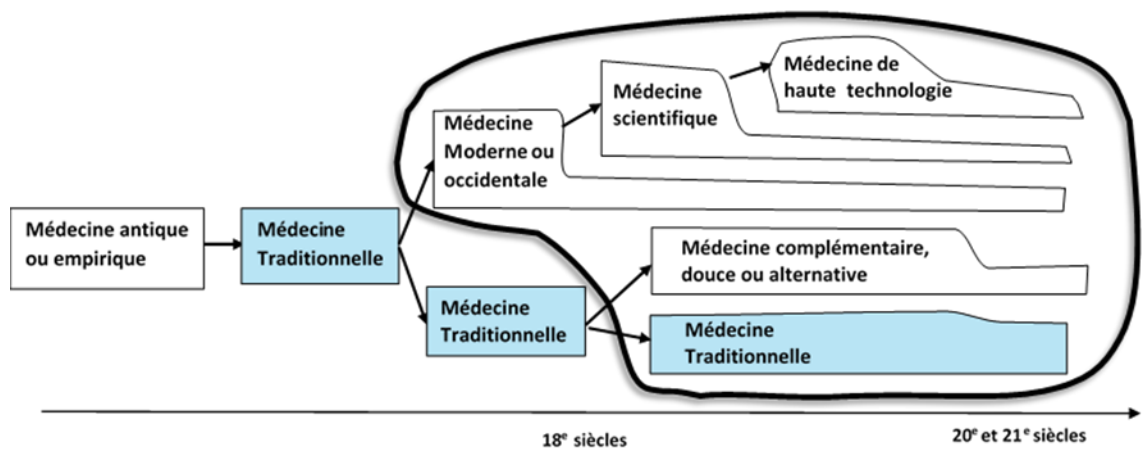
Médecine antique ou empirique

Médecine Traditionnelle

Médecine Moderne ou occidentale

Médecine scientifique

Médecine de haute technologie

Médecine Traditionnelle

Médecine complémentaire, douce ou alternative

Médecine Traditionnelle

18$^{e}$ siècles

20$^{e}$ et 21$^{e}$ siècles